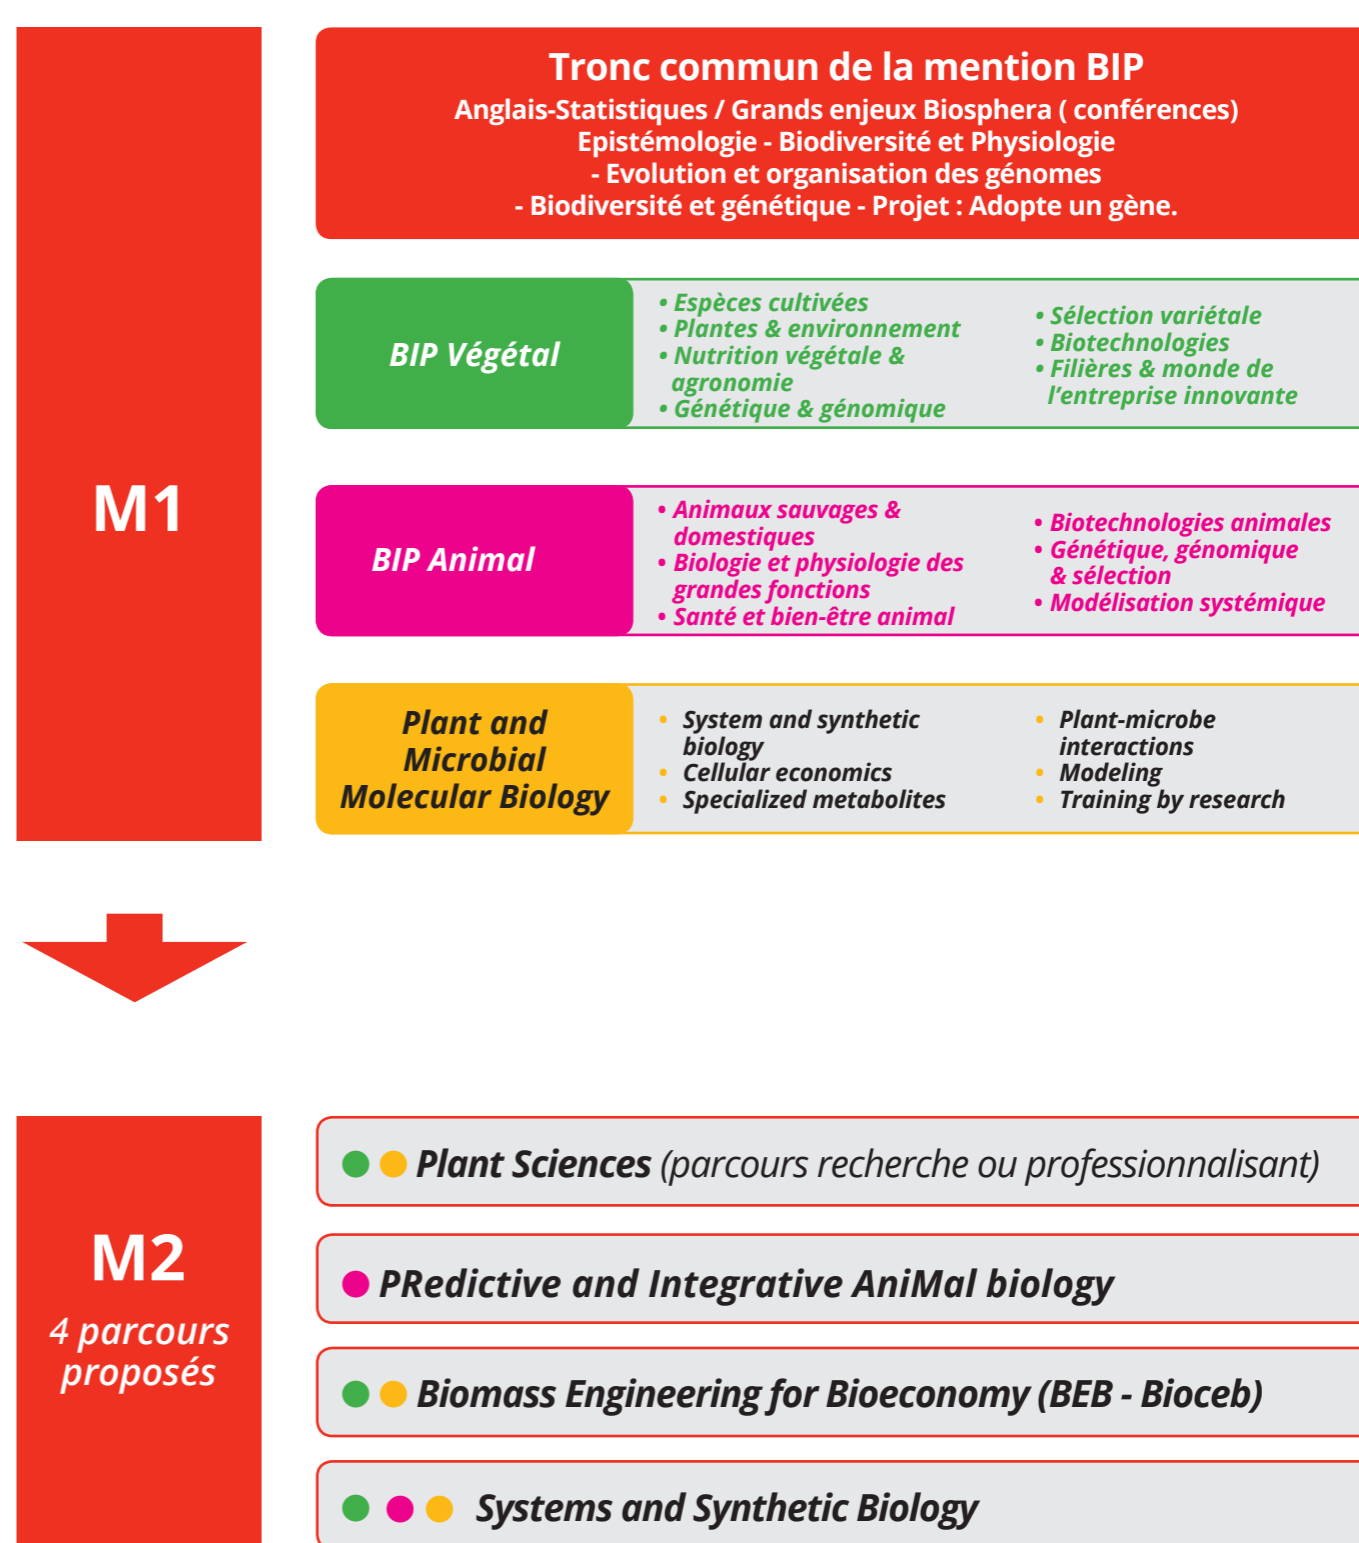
M1

Tronc commun de la mention BIP
Anglais-Statistiques / Grands enjeux Biosphera ( conférences)
Epistémologie - Biodiversité et Physiologie
- Evolution et organisation des génomes
- Biodiversité et génétique - Projet : Adopte un gène.

BIP Végétal

• Espèces cultivées
• Plantes & environnement
• Nutrition végétale & agronomie
• Génétique & génomique

• Sélection variétale
• Biotechnologies
• Filières & monde de l'entreprise innovante

BIP Animal

• Animaux sauvages & domestiques
• Biologie et physiologie des grandes fonctions
• Santé et bien-être animal

• Biotechnologies animales
• Génétique, génomique & sélection
• Modélisation systémique

Plant and Microbial Molecular Biology

• System and synthetic biology
• Cellular economics
• Specialized metabolites

• Plant-microbe interactions
• Modeling
• Training by research

M2
4 parcours proposés

Plant Sciences (parcours recherche ou professionnalisant)

PRedictive and Integrative AniMal biology

Biomass Engineering for Bioeconomy (BEB - Bioceb)

Systems and Synthetic Biology